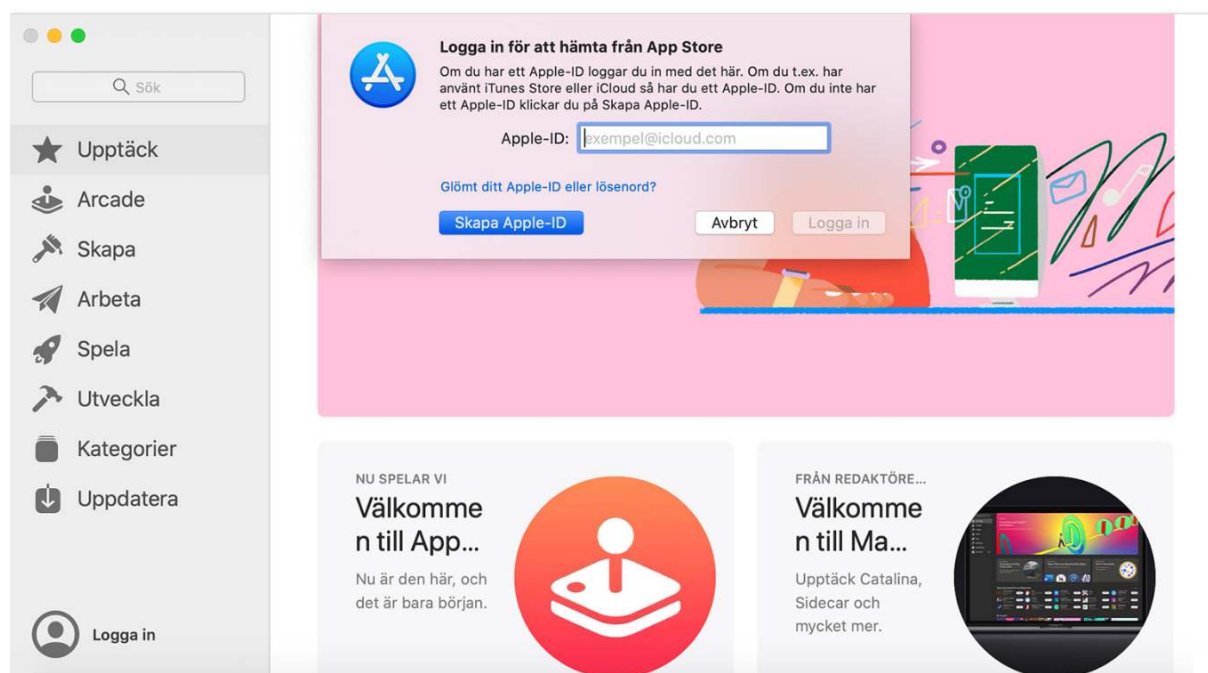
Sök

Upptäck

Arcade

Skapa

Arbeta

Spela

Utveckla

Kategorier

Uppdatera

Logga in

Logga in för att hämta från App Store

Om du har ett Apple-ID loggar du in med det här. Om du t.ex. har använt iTunes Store eller iCloud så har du ett Apple-ID. Om du inte har ett Apple-ID klickar du på Skapa Apple-ID.

Apple-ID: exempel@icloud.com

Glömt ditt Apple-ID eller lösenord?

Skapa Apple-ID

Avbryt

Logga in

NU SPELAR VI

Välkommen till App...

Nu är den här, och det är bara början.

FRÅN REDAKTÖRE...

Välkommen till Ma...

Upptäck Catalina, Sidecar och mycket mer.